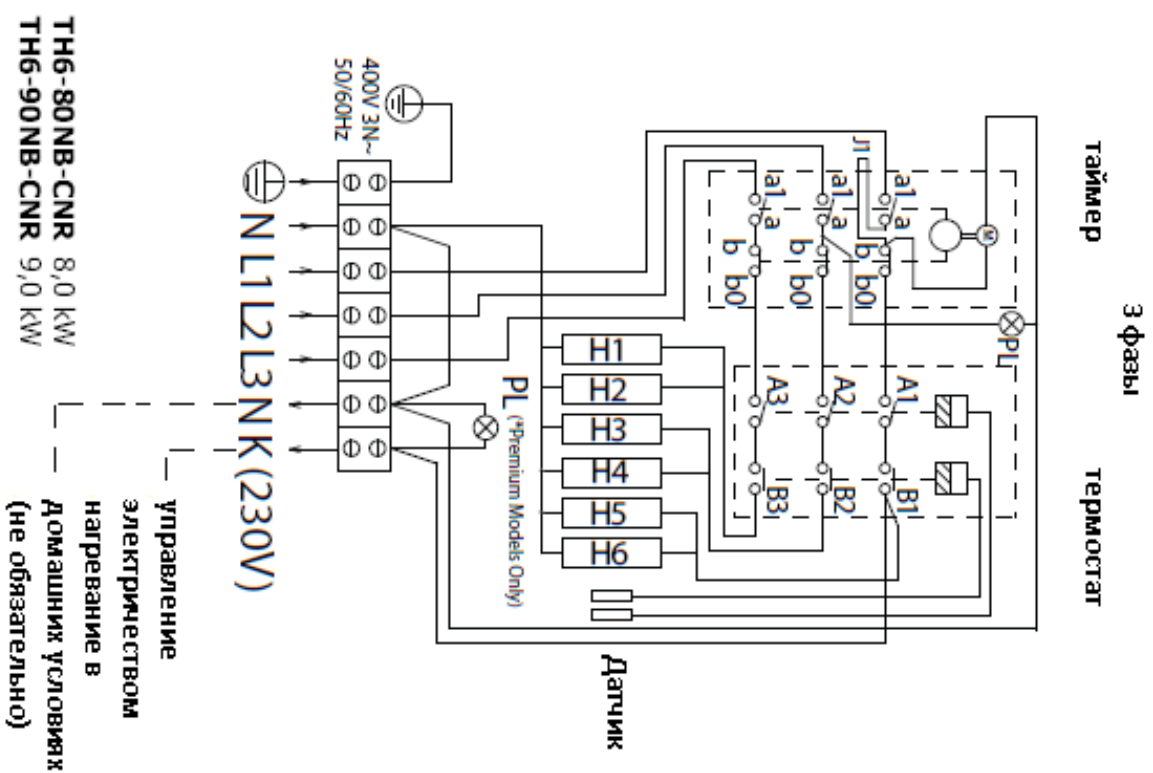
TH6-80NB-CNR 8,0 kW
TH6-90NB-CNR 9,0 kW

400V 3N~
50/60Hz

N L1 L2 L3 N K (230V)

таймер

3 фазы

термостат

a1 a
b b0
a1 a
b b0
a1 a
b b0
Л1

M

PL

A1
A2
A3
B1
B2
B3

H1
H2
H3
H4
H5
H6

PL (*Premium Models Only)

Датчик

управление электричеством нагревание в домашних условиях (не обязательно)